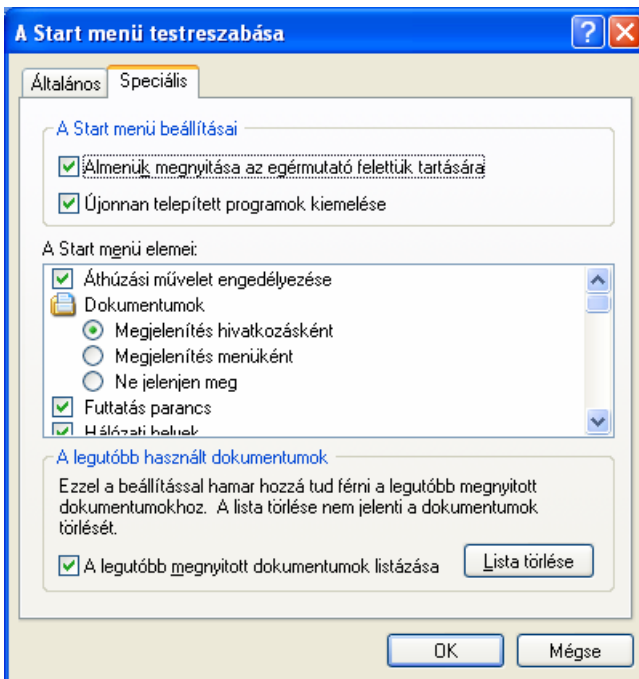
A Start menü testreszabása

?

Általános | Speciális

A Start menü beállításai

Almenük megnyitása az egérmutató felettük tartására

Újonnan telepített programok kiemelése

A Start menü elemei:

Áthúzási művelet engedélyezése

Dokumentumok

Megjelenítés hivatkozásként

Megjelenítés menüként

Ne jelenjen meg

Futtatás parancs

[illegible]

A legutóbb használt dokumentumok

Ezzel a beállítással hamar hozzá tud férni a legutóbb megnyitott dokumentumokhoz. A lista törlése nem jelenti a dokumentumok törlését.

A legutóbb megnyitott dokumentumok listázása

Lista törlése

OK

Mégse